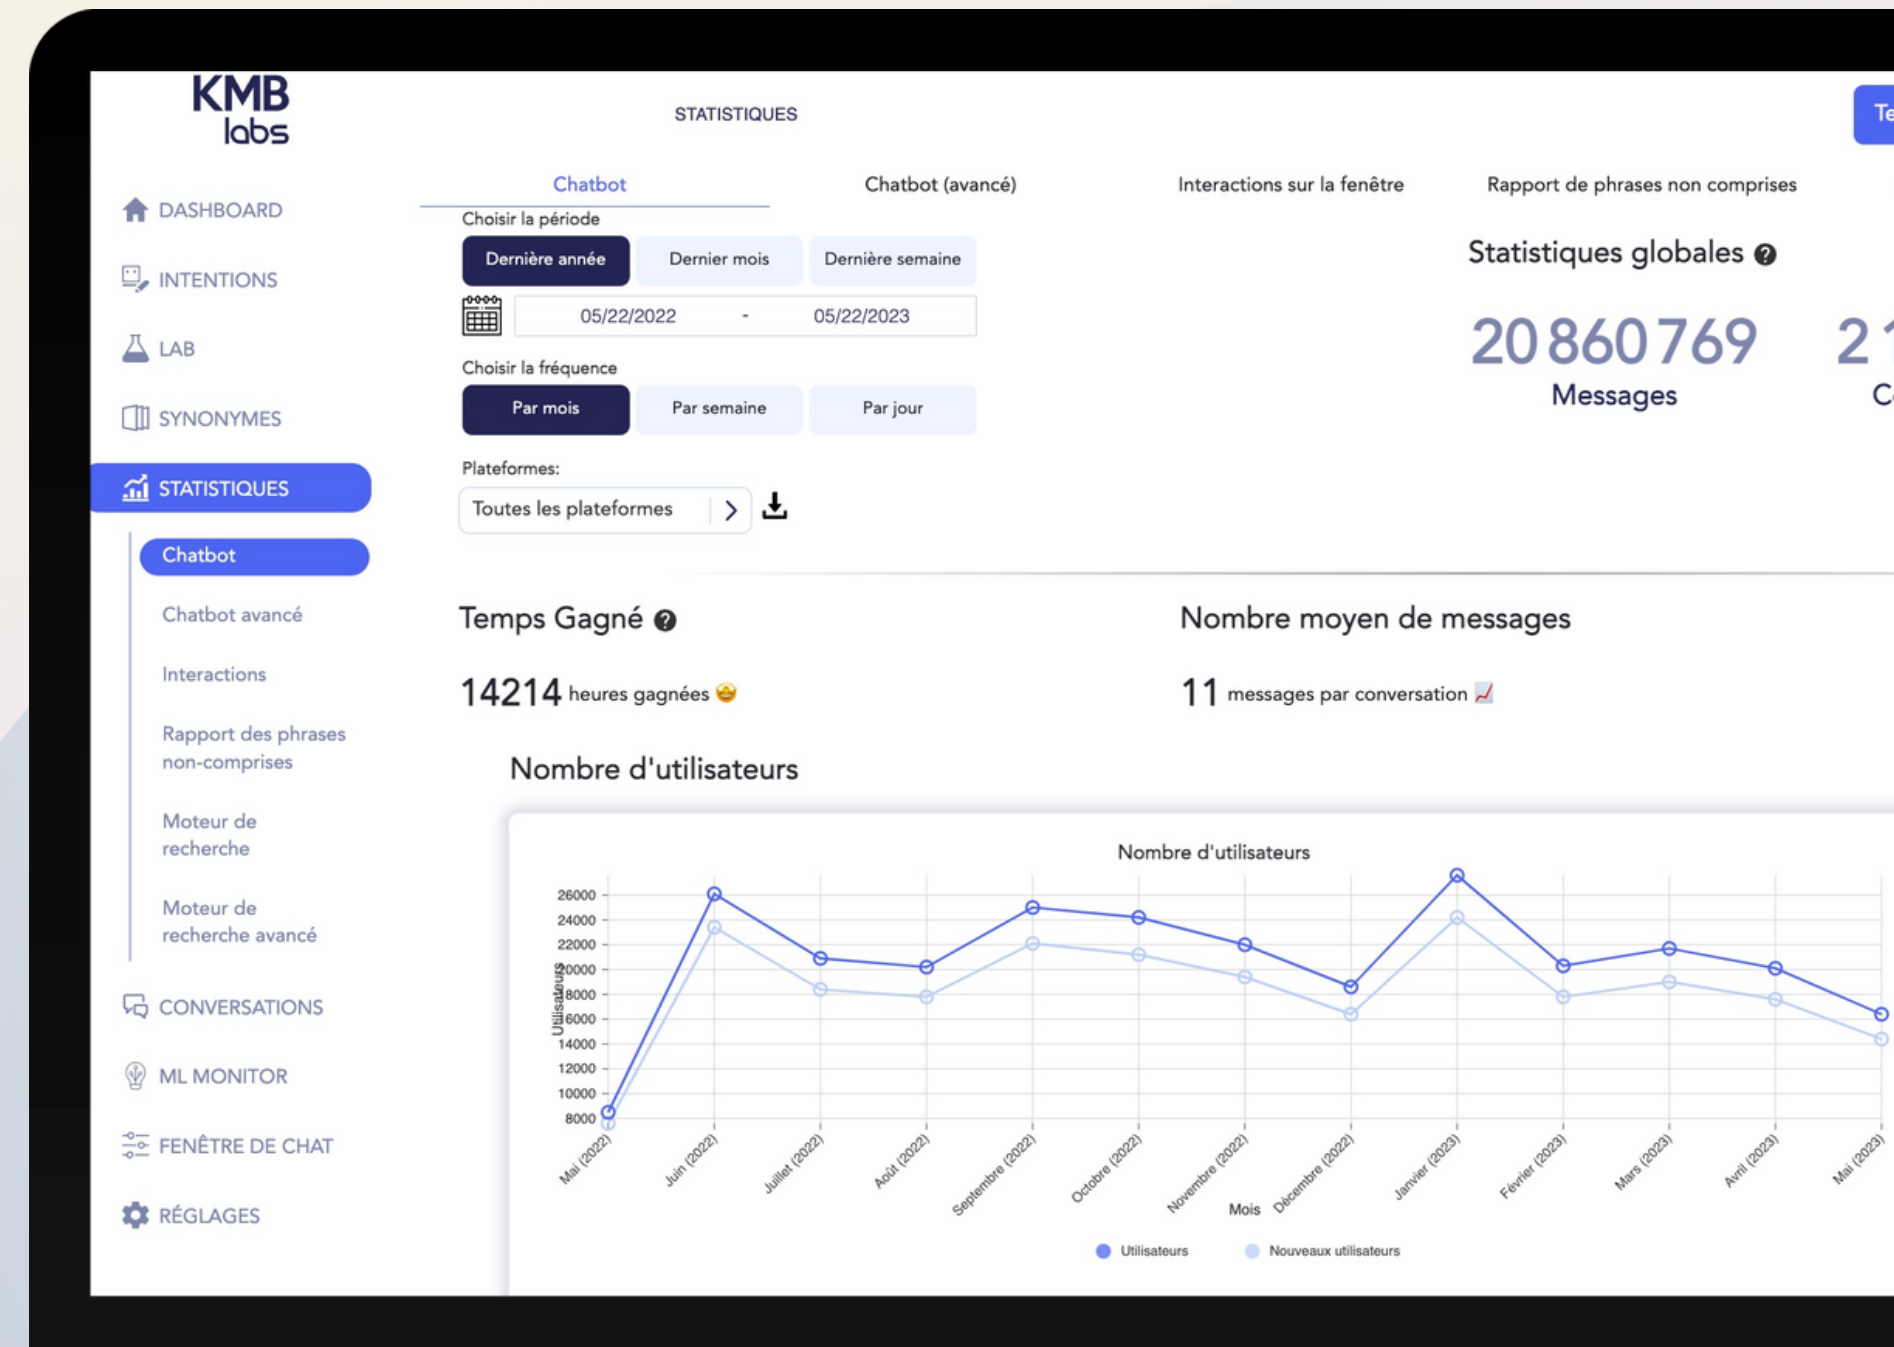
KMB labs

STATISTIQUES

Te

DASHBOARD
INTENTIONS
LAB
SYNONYMES
STATISTIQUES
Chatbot
Chatbot avancé
Interactions
Rapport des phrases non-comprises
Moteur de recherche
Moteur de recherche avancé
CONVERSATIONS
ML MONITOR
FENÊTRE DE CHAT
RÉGLAGES

Chatbot | Chatbot (avancé) | Interactions sur la fenêtre | Rapport de phrases non comprises

Choisir la période
Dernière année | Dernier mois | Dernière semaine
05/22/2022 - 05/22/2023

Choisir la fréquence
Par mois | Par semaine | Par jour

Plateformes:
Toutes les plateformes

Statistiques globales
20 860 769
Messages
2
C

Temps Gagné
14214 heures gagnées

Nombre moyen de messages
11 messages par conversation

Nombre d'utilisateurs

Nombre d'utilisateurs
26000
24000
22000
20000
18000
16000
14000
12000
10000
8000
Utilisateurs
Mai (2022) Juin (2022) Juillet (2022) Août (2022) Septembre (2022) Octobre (2022) Novembre (2022) Décembre (2022) Janvier (2023) Février (2023) Mars (2023) Avril (2023) Mai (2023)
Mois
Utilisateurs Nouveaux utilisateurs